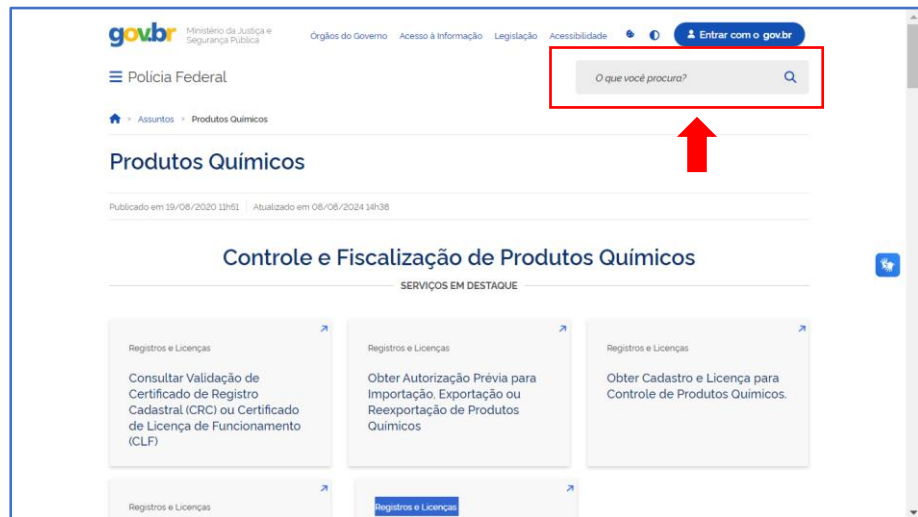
gov.br Ministério da Justiça e Segurança Pública

Órgãos do Governo Acesso à Informação Legislação Acessibilidade

Entrar com o gov.br

Polícia Federal

O que você procura?

Assuntos > Produtos Químicos

Produtos Químicos

Publicado em 19/06/2020 11h51 Atualizado em 08/08/2024 14h38

Controle e Fiscalização de Produtos Químicos

SERVIÇOS EM DESTAQUE

Registros e Licenças

Consultar Validação de Certificado de Registro Cadastral (CRC) ou Certificado de Licença de Funcionamento (CLF)

Registros e Licenças

Obter Autorização Prévia para Importação, Exportação ou Reexportação de Produtos Químicos

Registros e Licenças

Obter Cadastro e Licença para Controle de Produtos Químicos.

Registros e Licenças

Registros e Licenças